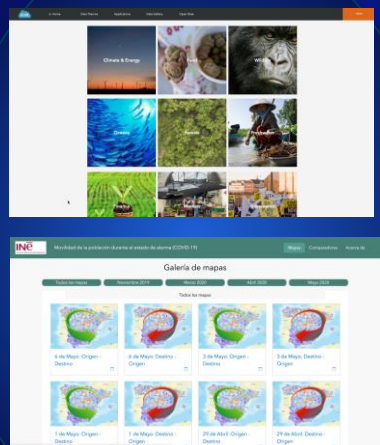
Climate & Energy

Wildlife

Oceans

Forests

INE

Movilidad de la población durante el estado de alarma (COVID-19)

Mapas Comparaciones Acerca de

Galería de mapas

Todos los mapas Noviembre 2019 Marzo 2020 Abril 2020 Mayo 2020

Todos los mapas

6 de Mayo: Origen - Destino

6 de Mayo: Destino - Origen

3 de Mayo: Origen - Destino

3 de Mayo: Destino - Origen

1 de Mayo: Origen - Destino

1 de Mayo: Destino - Origen

29 de Abril: Origen - Destino

29 de Abril: Destino - Origen